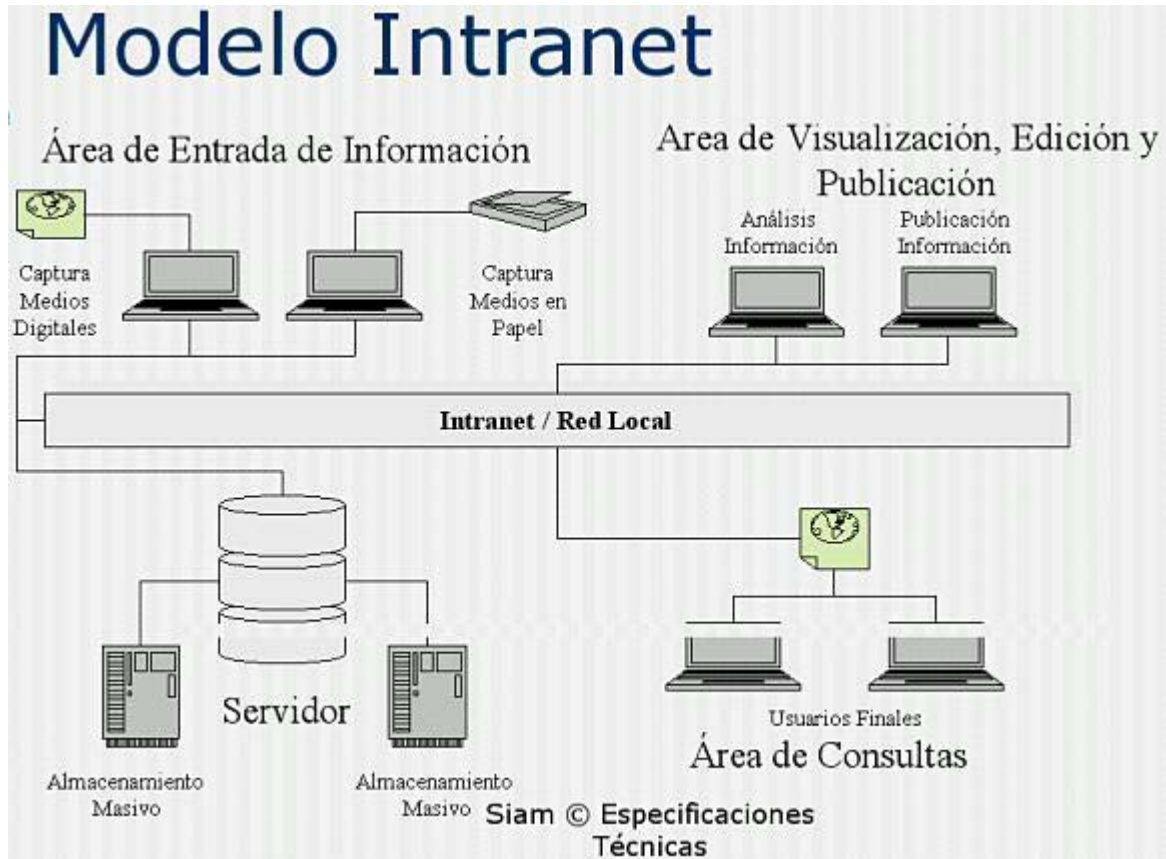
Modelo Intranet

Área de Entrada de Información

Captura Medios Digitales

Captura Medios en Papel

Area de Visualización, Edición y Publicación

Análisis Información

Publicación Información

Intranet / Red Local

Servidor

Almacenamiento Masivo

Almacenamiento Masivo

Usuarios Finales

Área de Consultas

Siam © Especificaciones Técnicas